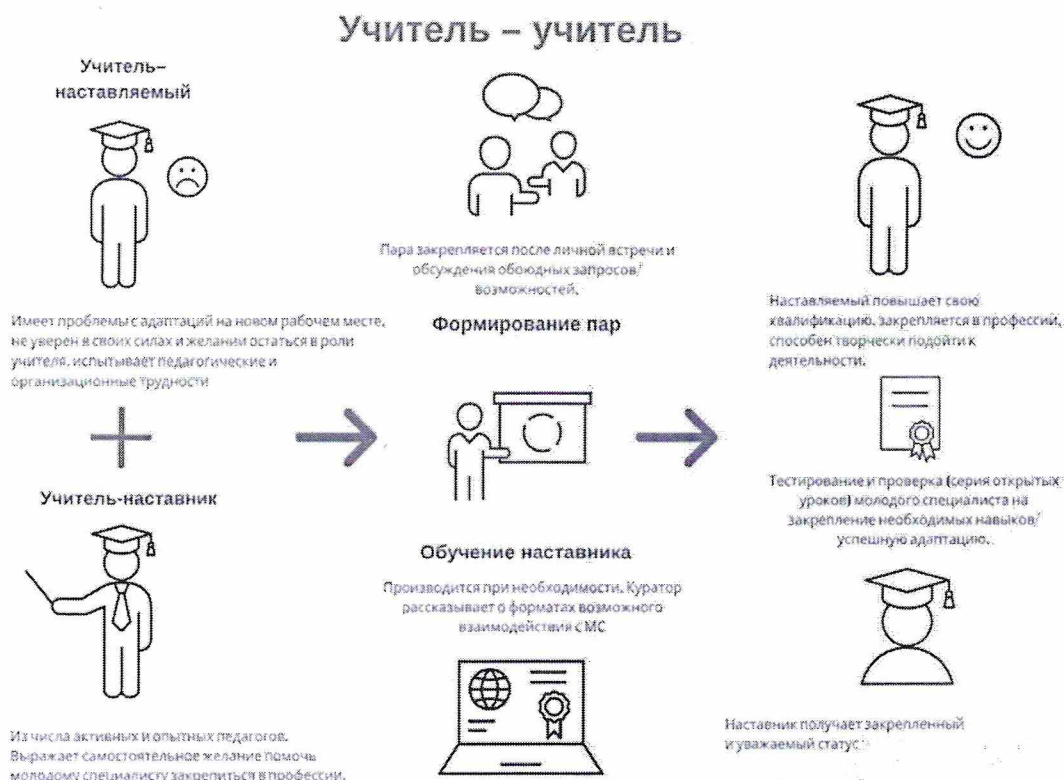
Учитель – учитель

Учитель–наставляемый

Имеет проблемы с адаптаций на новом рабочем месте, не уверен в своих силах и желании остаться в роли учителя, испытывает педагогические и организационные трудности

Учитель-наставник

Из числа активных и опытных педагогов. Выражает самостоятельное желание помочь молодому специалисту закрепиться в профессии.

Пара закрепляется после личной встречи и обсуждения обоюдных запросов/возможностей.

Формирование пар

Обучение наставника

Производится при необходимости. Куратор рассказывает о форматах возможного взаимодействия с МС

Наставляемый повышает свою квалификацию, закрепляется в профессии, способен творчески подойти к деятельности.

Тестирование и проверка (серия открытых уроков) молодого специалиста на закрепление необходимых навыков/успешную адаптацию.

Наставник получает закрепленный и уважаемый статус